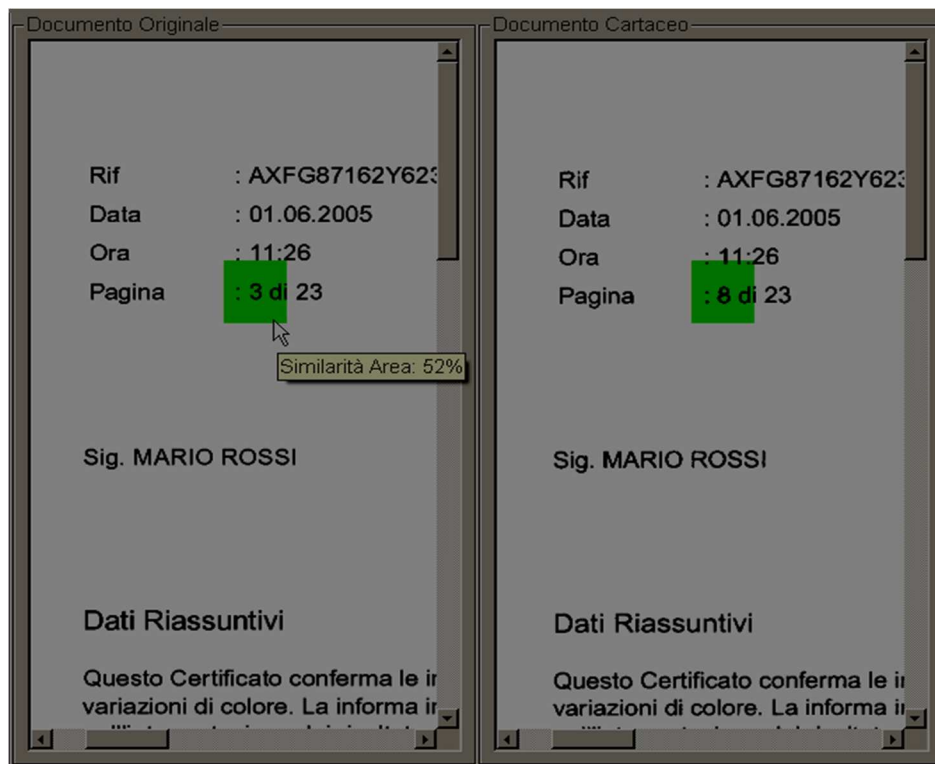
Documento Originale

Rif : AXFG87162Y623
Data : 01.06.2005
Ora : 11:26
Pagina : 3 di 23

Similarità Area: 52%

Sig. MARIO ROSSI

Dati Riassuntivi

Questo Certificato conferma le i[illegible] variazioni di colore. La informa i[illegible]

Documento Cartaceo

Rif : AXFG87162Y623
Data : 01.06.2005
Ora : 11:26
Pagina : 8 di 23

Sig. MARIO ROSSI

Dati Riassuntivi

Questo Certificato conferma le i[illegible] variazioni di colore. La informa i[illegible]